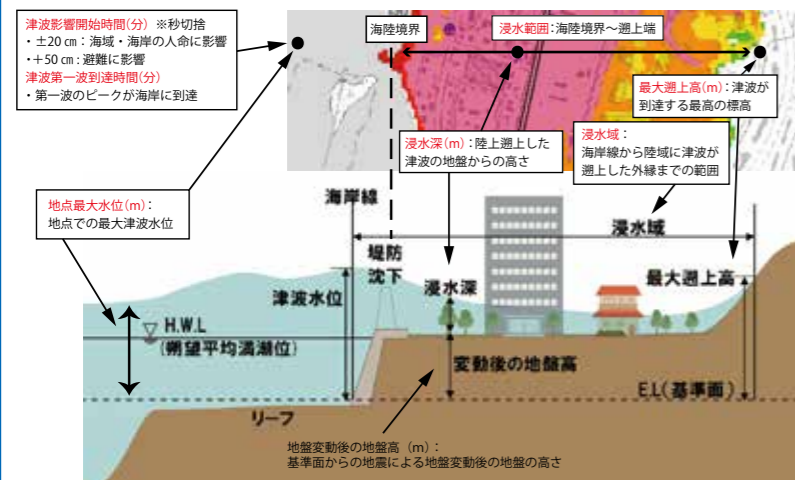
津波影響開始時間(分) ※秒切捨
・±20 cm：海域・海岸の人命に影響
・+50 cm：避難に影響
津波第一波到達時間(分)
・第一波のピークが海岸に到達

海陸境界

浸水範囲：海陸境界〜遡上端

最大遡上高(m)：津波が到達する最高の標高

浸水深(m)：陸上遡上した津波の地盤からの高さ

浸水域：海岸線から陸域に津波が遡上した外縁までの範囲

地点最大水位(m)：地点での最大津波水位

海岸線

浸水域

堤防沈下

最大遡上高

津波水位

浸水深

H.W.L
(朔望平均満潮位)

変動後の地盤高

E.L(基準面)

リーフ

地盤変動後の地盤高（m）：
基準面からの地震による地盤変動後の地盤の高さ